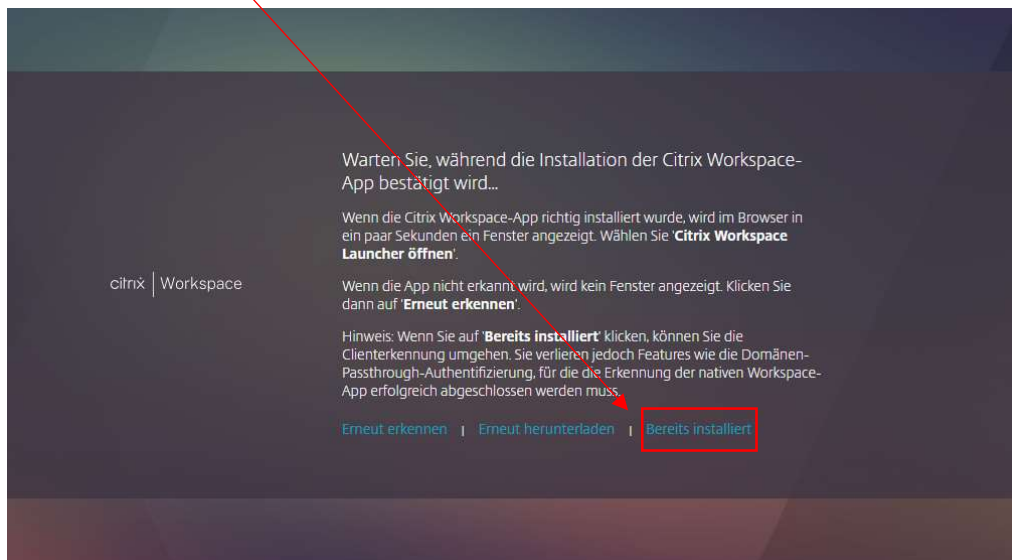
citrix | Workspace

Warten Sie, während die Installation der Citrix Workspace-App bestätigt wird...

Wenn die Citrix Workspace-App richtig installiert wurde, wird im Browser in ein paar Sekunden ein Fenster angezeigt. Wählen Sie '**Citrix Workspace Launcher öffnen**'.

Wenn die App nicht erkannt wird, wird kein Fenster angezeigt. Klicken Sie dann auf '**Erneut erkennen**'.

Hinweis: Wenn Sie auf '**Bereits installiert**' klicken, können Sie die Clienterkennung umgehen. Sie verlieren jedoch Features wie die Domänen-Passthrough-Authentifizierung, für die die Erkennung der nativen Workspace-App erfolgreich abgeschlossen werden muss.

Erneut erkennen | Erneut herunterladen | Bereits installiert